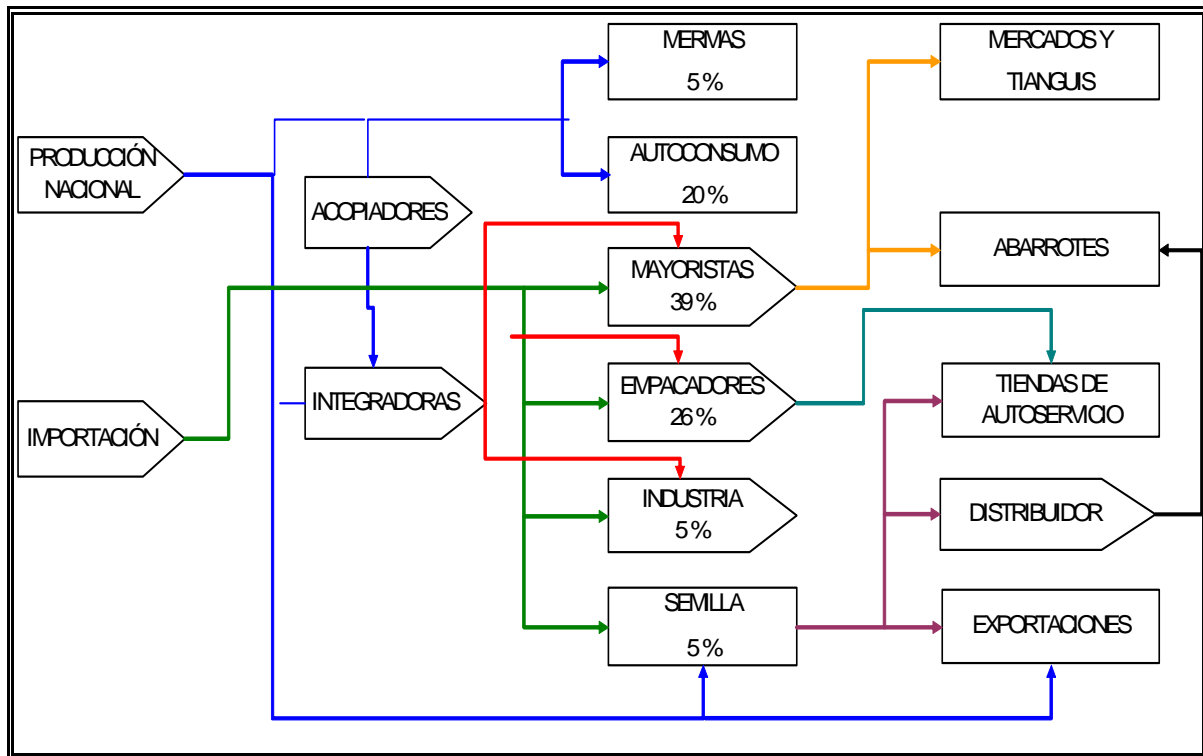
PRODUCCIÓN NACIONAL

IMPORTACIÓN

ACOPIADORES

INTEGRADORAS

MERMAS
5%

AUTOCONSUMO
20%

MAYORISTAS
39%

EMPACADORES
26%

INDUSTRIA
5%

SEMILLA
5%

MERCADOS Y TIANGUIS

ABARROTES

TIENDAS DE AUTOSERVICIO

DISTRIBUIDOR

EXPORTACIONES